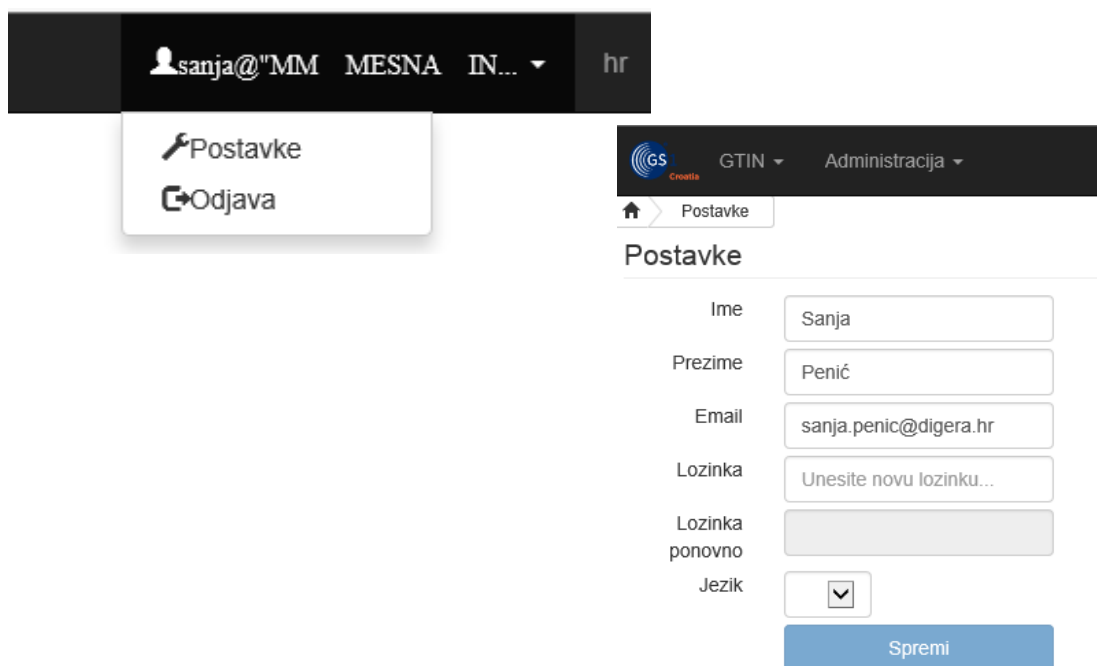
sanja@"MM MESNA IN...

hr

Postavke

Odjava

GS Croatia

GTIN

Administracija

Postavke

Postavke

Ime
Sanja

Prezime
Penić

Email
sanja.penic@digera.hr

Lozinka
Unesite novu lozinku...

Lozinka ponovno

Jezik

Spremi